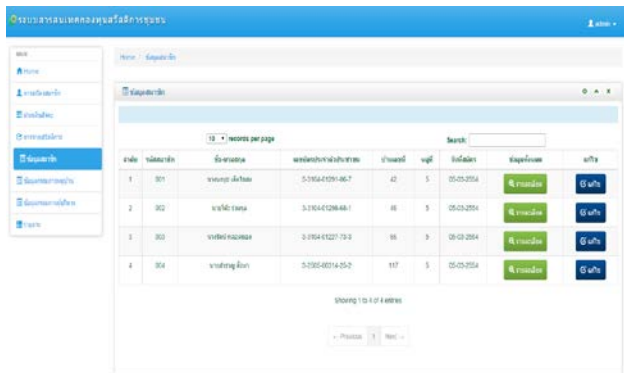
ระบบสารสนเทศกองทุนสวัสดิการชุมชน

admin

Home

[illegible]

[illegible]

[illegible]

ข้อมูลสมาชิก

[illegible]

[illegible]

รายงาน

Home / ข้อมูลสมาชิก

ข้อมูลสมาชิก

10 records per page

Search:

| ลำดับ | รหัสสมาชิก | ชื่อ-นามสกุล | เลขประจำตัวประชาชน | บ้านเลขที่ | หมู่ที่ | วันที่สมัคร | ข้อมูลทั้งหมด | แก้ไข |
|---|---|---|---|---|---|---|---|---|
| 1 | 001 | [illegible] | 3-3104-01291-96-7 | 42 | 5 | 05-03-2554 | รายละเอียด | แก้ไข |
| 2 | 002 | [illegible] | 3-3104-01298-68-1 | 46 | 5 | 05-03-2554 | รายละเอียด | แก้ไข |
| 3 | 003 | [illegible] | 3-3104-01227-73-3 | 56 | 5 | 05-03-2554 | รายละเอียด | แก้ไข |
| 4 | 004 | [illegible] | 3-3305-00314-25-2 | 117 | 5 | 05-03-2554 | รายละเอียด | แก้ไข |

Showing 1 to 4 of 4 entries

← Previous 1 Next →